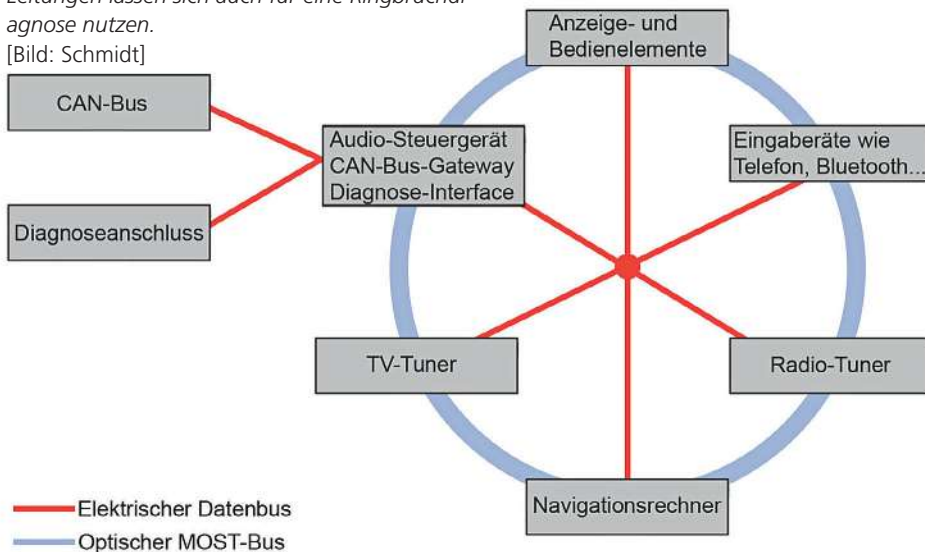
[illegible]
agnose nutzen.
[Bild: Schmidt]

CAN-Bus

Diagnoseanschluss

Audio-Steuergerät
CAN-Bus-Gateway
Diagnose-Interface

Anzeige- und
Bedienelemente

Eingaberäte wie
Telefon, Bluetooth...

TV-Tuner

Radio-Tuner

Navigationsrechner

Elektrischer Datenbus
Optischer MOST-Bus